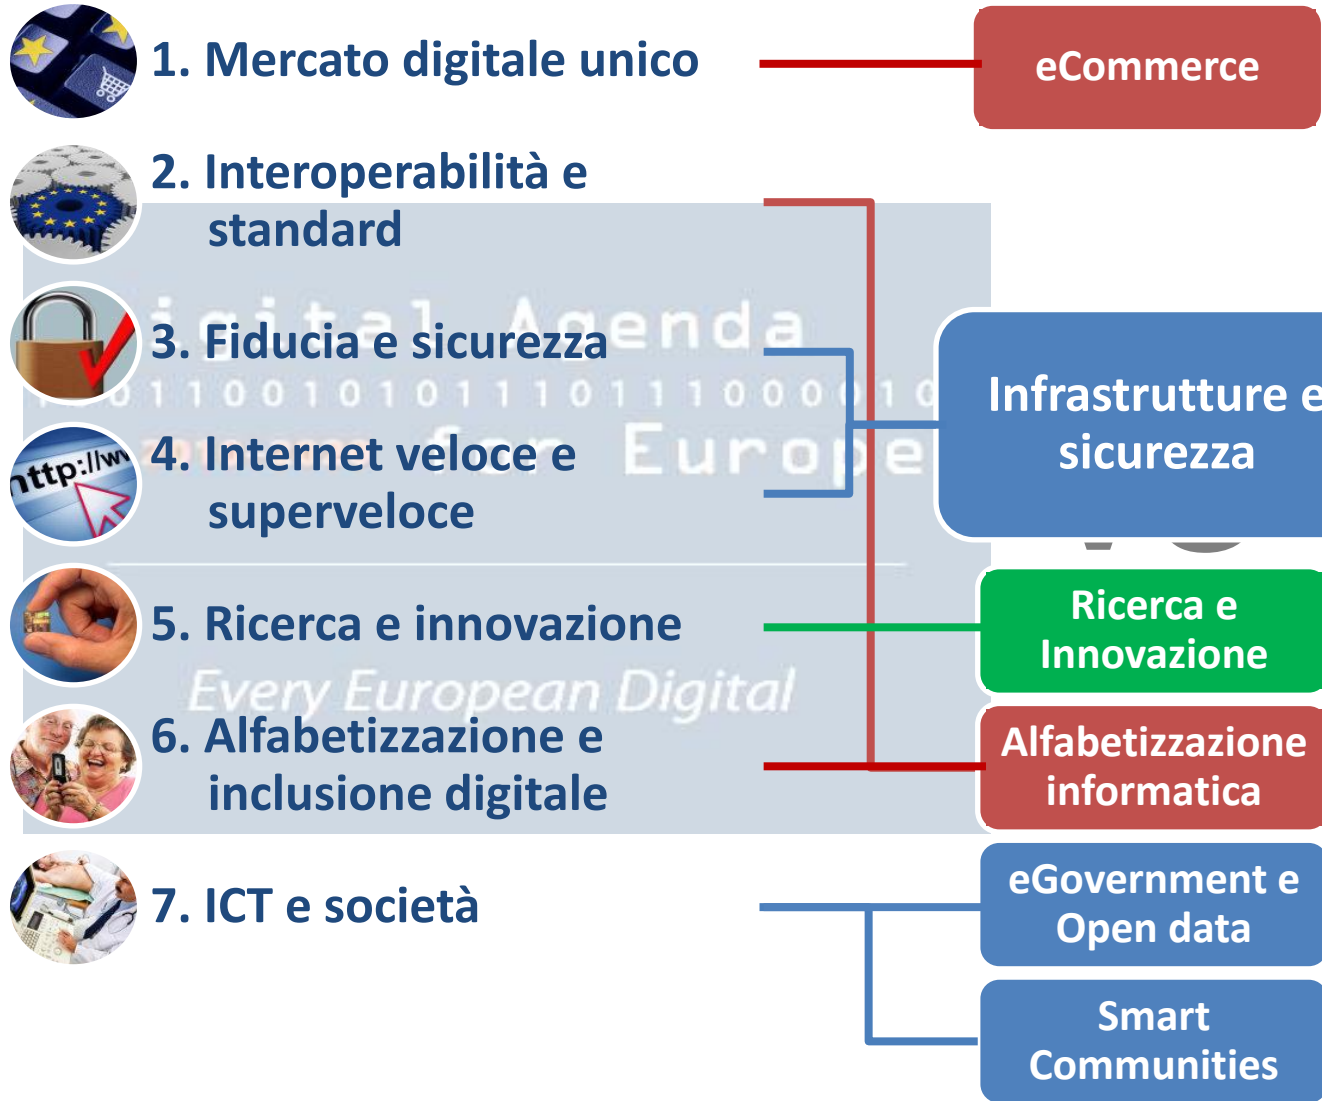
1. Mercato digitale unico

eCommerce

2. Interoperabilità e standard

igital Agenda

3. Fiducia e sicurezza

0011001010111011100001 0

4. Internet veloce e superveloce

for Europe

Infrastrutture e sicurezza

5. Ricerca e innovazione

Ricerca e Innovazione

Every European Digital

6. Alfabetizzazione e inclusione digitale

Alfabetizzazione informatica

7. ICT e società

eGovernment e Open data

Smart Communities